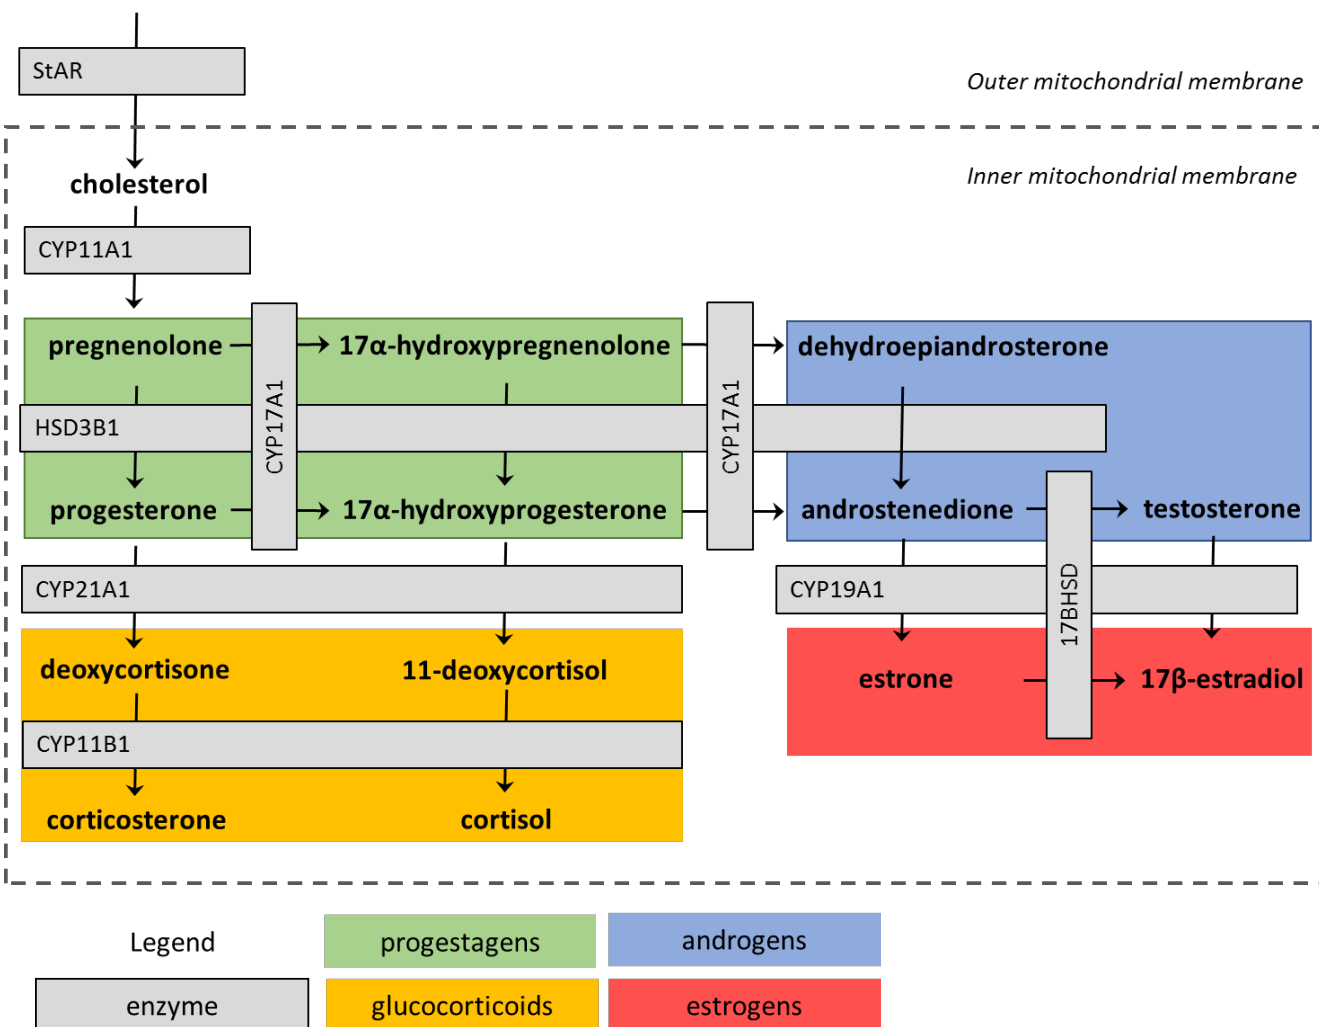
StAR

Outer mitochondrial membrane

cholesterol

Inner mitochondrial membrane

CYP11A1

pregnenolone

CYP17A1

17α-hydroxypregnenolone

CYP17A1

dehydroepiandrosterone

HSD3B1

progesterone

17α-hydroxyprogesterone

androstenedione

17BHSD

testosterone

CYP21A1

CYP19A1

deoxycortisone

11-deoxycortisol

estrone

17β-estradiol

CYP11B1

corticosterone

cortisol

Legend

progestagens

androgens

enzyme

glucocorticoids

estrogens